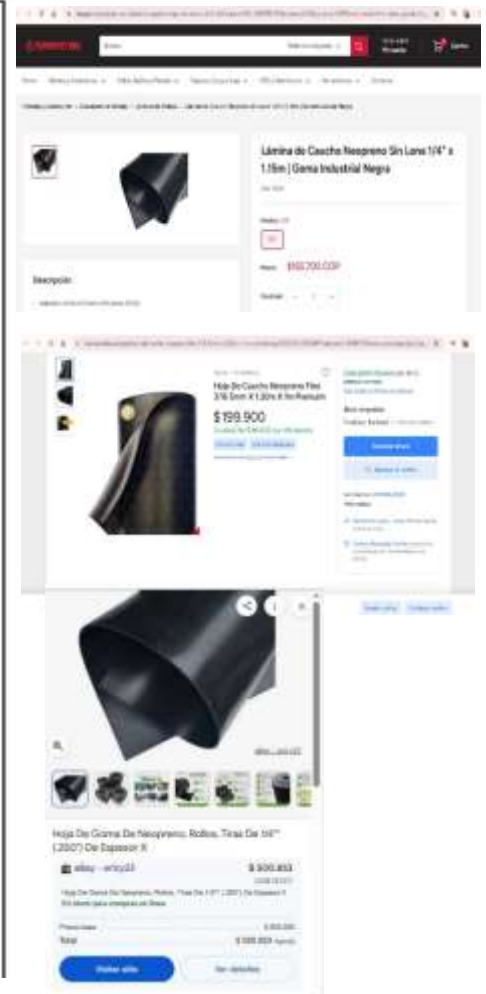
Lámina de Caucho Neopreno Sin Lona 1/4" x 1.15m | Goma Industrial Negra

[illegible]

Descripción

Precio $90.700 COP

$199.900

Hoja De Caucho Neopreno Flex 3/16 5mm X 1.20m X 1m Premium

Comprar ahora

Agregar al carrito

Hoja De Goma De Neopreno, Rollos, Tiras De 1/4" (.250") De Espesor X

ebay - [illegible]

$ 500.853

Total

Visitar sitio

Ver detalles